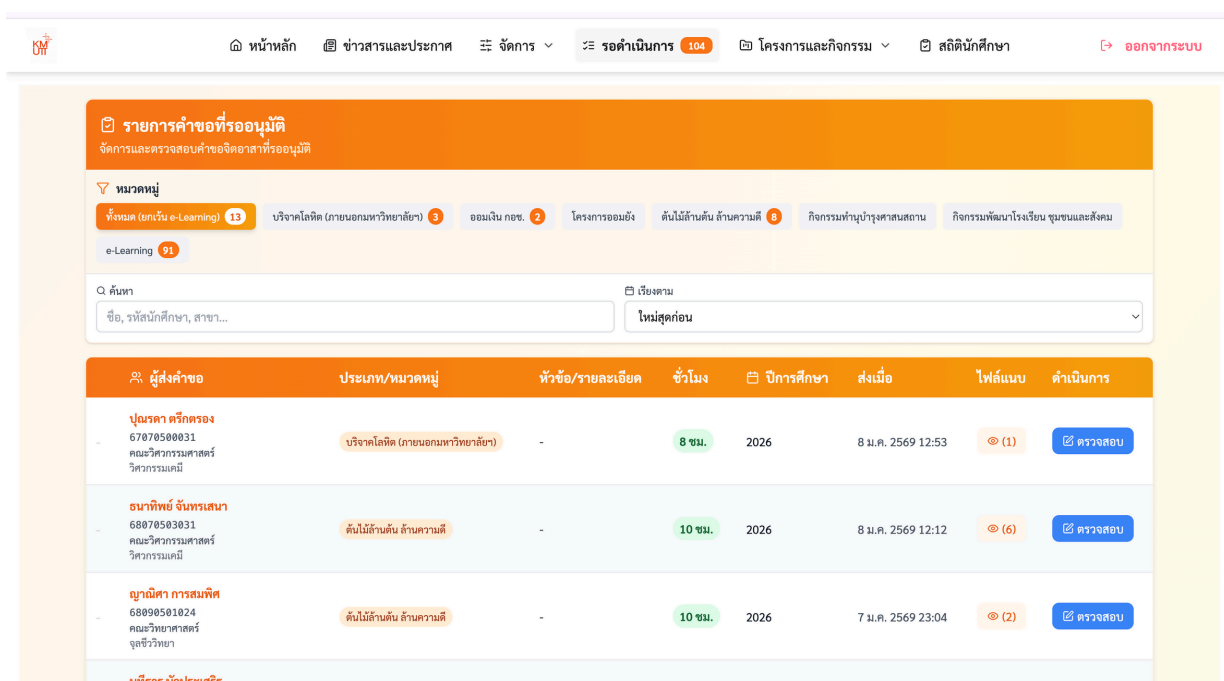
KM UTI

หน้าหลัก ข่าวสารและประกาศ จัดการ รอดำเนินการ 104 โครงการและกิจกรรม สถิตินักศึกษา ออกจากระบบ

รายการคำขอที่รออนุมัติ
จัดการและตรวจสอบคำขอจิตอาสาที่รออนุมัติ

หมวดหมู่
ทั้งหมด (ยกเว้น e-Learning) 13 บริจาคโลหิต (ภายนอกมหาวิทยาลัยฯ) 3 ออมเงิน กอช. 2 โครงการออมยัง ต้นไม้ล้านต้น ล้านความดี 8 กิจกรรมทำนุบำรุงศาสนสถาน กิจกรรมพัฒนาโรงเรียน ชุมชนและสังคม
e-Learning 91

ค้นหา
ชื่อ, รหัสนักศึกษา, สาขา...

เรียงตาม
ใหม่สุดก่อน

| ผู้ส่งคำขอ | ประเภท/หมวดหมู่ | หัวข้อ/รายละเอียด | ชั่วโมง | ปีการศึกษา | ส่งเมื่อ | ไฟล์แนบ | ดำเนินการ |
|---|---|---|---|---|---|---|---|
| ปุณรดา ตรึกตรอง 67070500031 คณะวิศวกรรมศาสตร์ วิศวกรรมเคมี | บริจาคโลหิต (ภายนอกมหาวิทยาลัยฯ) | - | 8 ชม. | 2026 | 8 ม.ค. 2569 12:53 | (1) | ตรวจสอบ |
| ธนาทิพย์ จันทรเสนา 68070503031 คณะวิศวกรรมศาสตร์ วิศวกรรมเคมี | ต้นไม้ล้านต้น ล้านความดี | - | 10 ชม. | 2026 | 8 ม.ค. 2569 12:12 | (6) | ตรวจสอบ |
| ญาณิศา การสมพิศ 68090501024 คณะวิทยาศาสตร์ จุลชีววิทยา | ต้นไม้ล้านต้น ล้านความดี | - | 10 ชม. | 2026 | 7 ม.ค. 2569 23:04 | (2) | ตรวจสอบ |
| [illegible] | | | | | | | |